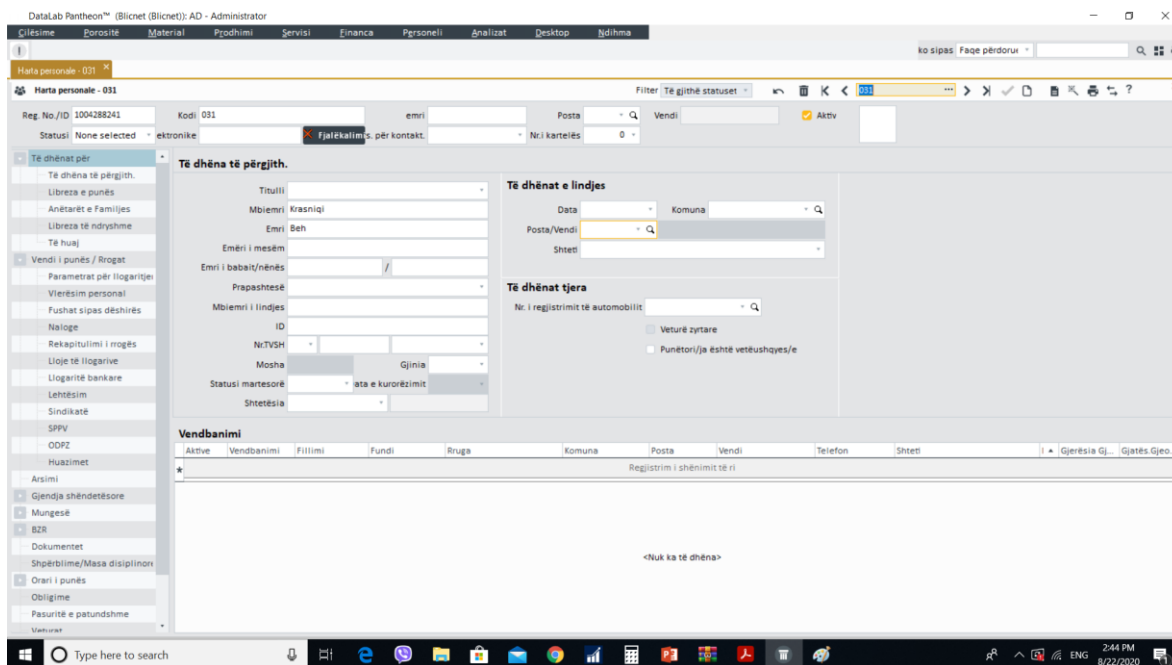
DataLab Pantheon™ (Blicnet (Blicnet)): AD - Administrator

Cilësime Porositë Material Prodhimi Servisi Financa Personeli Analizat Desktop Ndihma

ko sipas Faqe përdoruc

Harta personale - 031

Harta personale - 031

Filter Të gjithë statuset 031

Reg. No./ID 1004288241 Kodi 031 emri Posta Vendi Aktiv

Statusi None selected ektronike Fjalëkalimi s. për kontakt. Nr.i kartelës 0

Të dhënat për
Të dhëna të përgjith.
Libreza e punës
Anëtarët e Familjes
Libreza të ndryshme
Të huaj
Vendi i punës / Rrogat
Parametrat për llogaritje
Vlerësim personal
Fushat sipas dëshirës
Naloge
Rekapitulimi i rrogës
Lloje të llogarive
Llogaritë bankare
Lehtësim
Sindikatë
SPPV
ODPZ
Huazimet
Arsimi
Gjendja shëndetësore
Mungesë
BZR
Dokumentet
Shpërblime/Masa disiplinore
Orari i punës
Obligime
Pasuritë e patundshme
Veturat

Të dhëna të përgjith.

Titulli
Mbiemri Krasniqi
Emri Beh
Emëri i mesëm
Emri i babait/nënës /
Prapashtesë
Mbiemri i lindjes
ID
Nr.TVSH
Mosha Gjinia
Statusi martesorë ata e kurorëzimit
Shtetësia

Të dhënat e lindjes
Data Komuna
Posta/Vendi
Shteti

Të dhënat tjera
Nr. i regjistrimit të automobilit
Veturë zyrtare
Punëtori/ja është vetëushqyes/e

Vendbanimi

| Aktive | Vendbanimi | Fillimi | Fundi | Rruga | Komuna | Posta | Vendi | Telefon | Shteti | Gjerësia Gj... | Gjatës.Gjeo. |
|---|---|---|---|---|---|---|---|---|---|---|---|
| * | Regjistrim i shënimit të ri | | | | | | | | | | |

<Nuk ka të dhëna>

Type here to search

ENG 2:44 PM 8/22/2020